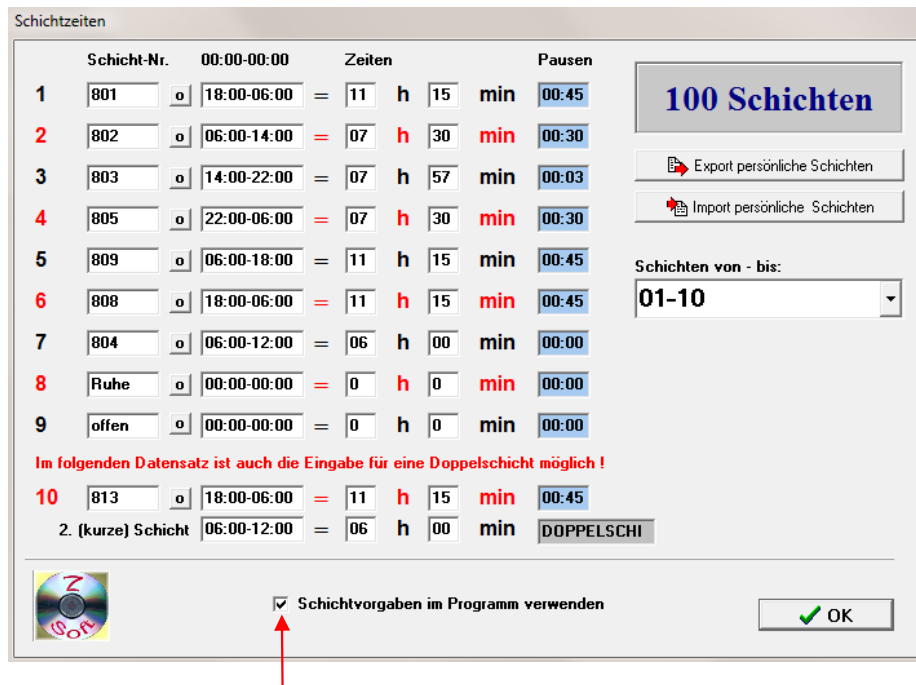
Schichtzeiten

| | Schicht-Nr. | | 00:00-00:00 | | Zeiten | | | | Pausen |
|---|---|---|---|---|---|---|---|---|---|
| 1 | 801 | o | 18:00-06:00 | = | 11 | h | 15 | min | 00:45 |
| 2 | 802 | o | 06:00-14:00 | = | 07 | h | 30 | min | 00:30 |
| 3 | 803 | o | 14:00-22:00 | = | 07 | h | 57 | min | 00:03 |
| 4 | 805 | o | 22:00-06:00 | = | 07 | h | 30 | min | 00:30 |
| 5 | 809 | o | 06:00-18:00 | = | 11 | h | 15 | min | 00:45 |
| 6 | 808 | o | 18:00-06:00 | = | 11 | h | 15 | min | 00:45 |
| 7 | 804 | o | 06:00-12:00 | = | 06 | h | 00 | min | 00:00 |
| 8 | Ruhe | o | 00:00-00:00 | = | 0 | h | 0 | min | 00:00 |
| 9 | offen | o | 00:00-00:00 | = | 0 | h | 0 | min | 00:00 |

Im folgenden Datensatz ist auch die Eingabe für eine Doppelschicht möglich !

| | | | | | | | | | |
|---|---|---|---|---|---|---|---|---|---|
| 10 | 813 | o | 18:00-06:00 | = | 11 | h | 15 | min | 00:45 |
| | 2. (kurze) Schicht | | 06:00-12:00 | = | 06 | h | 00 | min | DOPPELSCHI |

100 Schichten

Export persönliche Schichten

Import persönliche Schichten

Schichten von - bis:

01-10

Z Soft

Schichtvorgaben im Programm verwenden

OK